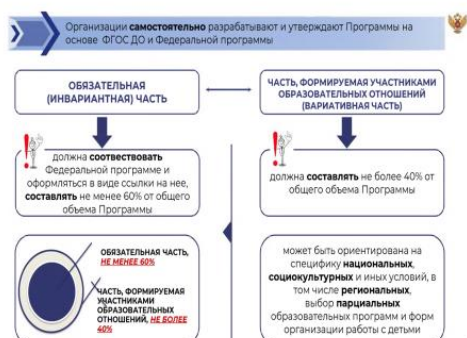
Организации **самостоятельно** разрабатывают и утверждают Программы на основе ФГОС ДО и Федеральной программы

ОБЯЗАТЕЛЬНАЯ (ИНВАРИАНТНАЯ) ЧАСТЬ

ЧАСТЬ, ФОРМИРУЕМАЯ УЧАСТНИКАМИ ОБРАЗОВАТЕЛЬНЫХ ОТНОШЕНИЙ (ВАРИАТИВНАЯ ЧАСТЬ)

должна **соотвествовать** Федеральной программе и оформляться в виде ссылки на нее, **составлять** не менее 60% от общего объема Программы

должна **составлять** не более 40% от общего объема Программы

ОБЯЗАТЕЛЬНАЯ ЧАСТЬ, НЕ МЕНЕЕ 60%

ЧАСТЬ, ФОРМИРУЕМАЯ УЧАСТНИКАМИ ОБРАЗОВАТЕЛЬНЫХ ОТНОШЕНИЙ, НЕ БОЛЕЕ 40%

может быть ориентирована на специфику **национальных, социокультурных** и иных условий, в том числе **региональных**, выбор **парциальных** образовательных программ и форм организации работы с детьми